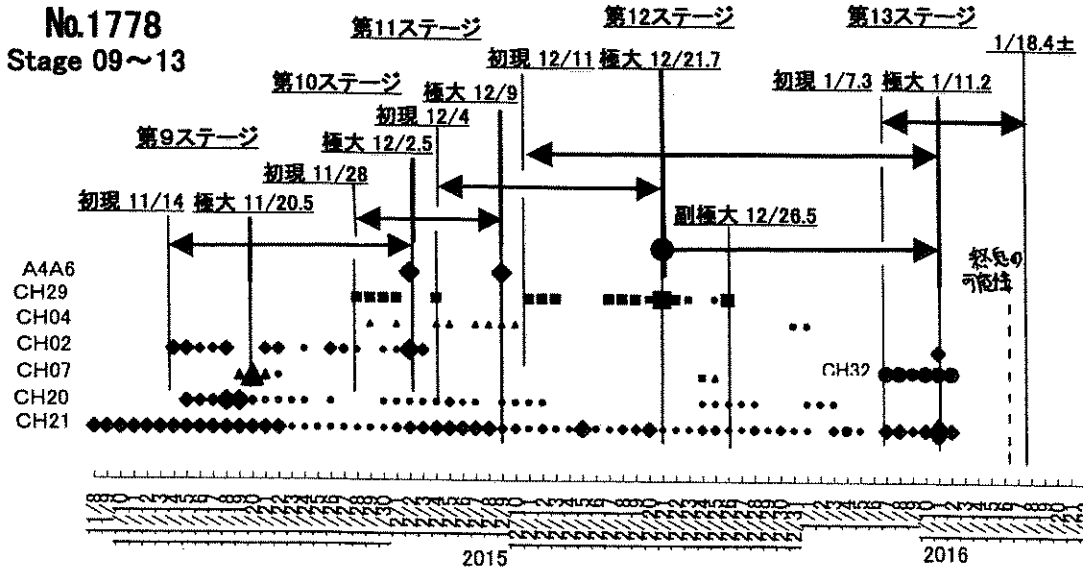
No.1778
Stage 09～13

第11ステージ
第12ステージ
第13ステージ
1/18.4±
初現 12/11 極大 12/21.7
第10ステージ
極大 12/9
初現 1/7.3 極大 1/11.2
初現 12/4
第9ステージ
極大 12/2.5
初現 11/28
初現 11/14 極大 11/20.5
副極大 12/26.5
終息の可能性

A4A6
CH29
CH04
CH02
CH07
CH20
CH21
CH32

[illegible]

2015
2016